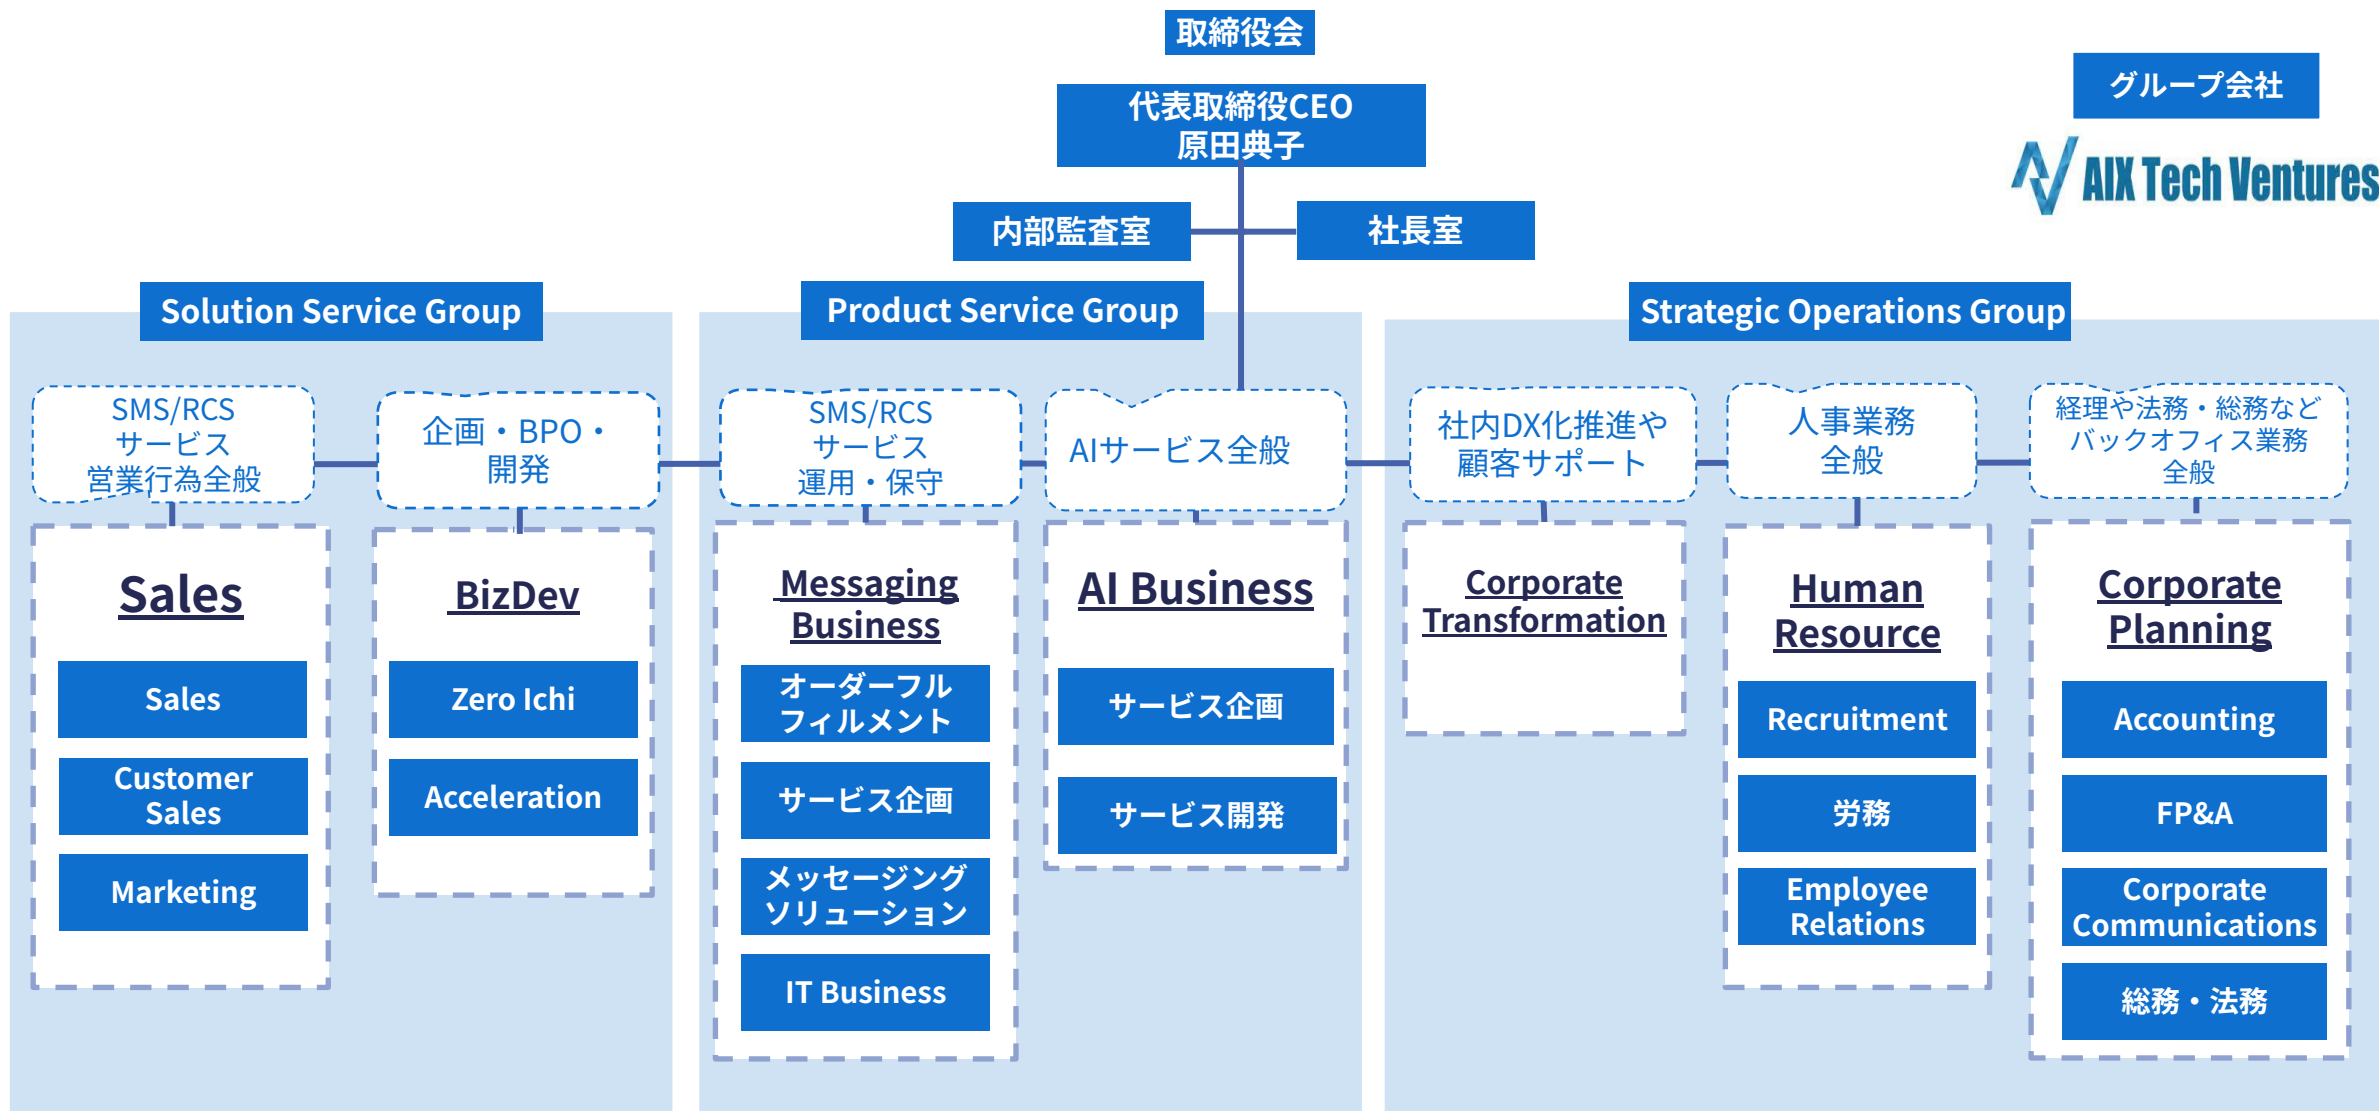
取締役会

代表取締役CEO
原田典子

グループ会社

AIX Tech Ventures

内部監査室

社長室

Solution Service Group

SMS/RCS
サービス
営業行為全般

Sales

Sales

Customer Sales

Marketing

企画・BPO・
開発

BizDev

Zero Ichi

Acceleration

Product Service Group

SMS/RCS
サービス
運用・保守

Messaging Business

オーダーフル
フィルメント

サービス企画

メッセージング
ソリューション

IT Business

AIサービス全般

AI Business

サービス企画

サービス開発

Strategic Operations Group

社内DX化推進や
顧客サポート

Corporate Transformation

人事業務
全般

Human Resource

Recruitment

労務

Employee Relations

経理や法務・総務など
バックオフィス業務
全般

Corporate Planning

Accounting

FP&A

Corporate Communications

総務・法務